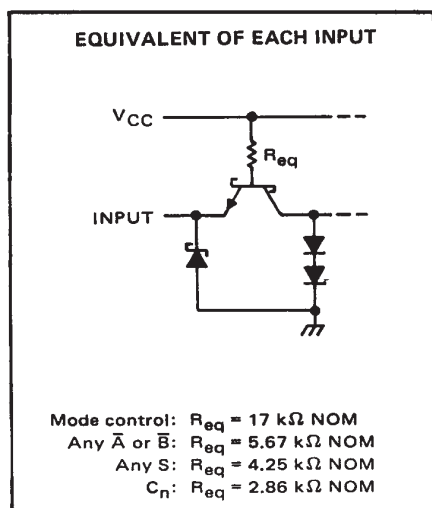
EQUIVALENT OF EACH INPUT

$V_{CC}$

$R_{eq}$

INPUT

Mode control: $R_{eq}$ = 17 kΩ NOM
Any $\overline{A}$ or $\overline{B}$: $R_{eq}$ = 5.67 kΩ NOM
Any S: $R_{eq}$ = 4.25 kΩ NOM
$C_n$: $R_{eq}$ = 2.86 kΩ NOM